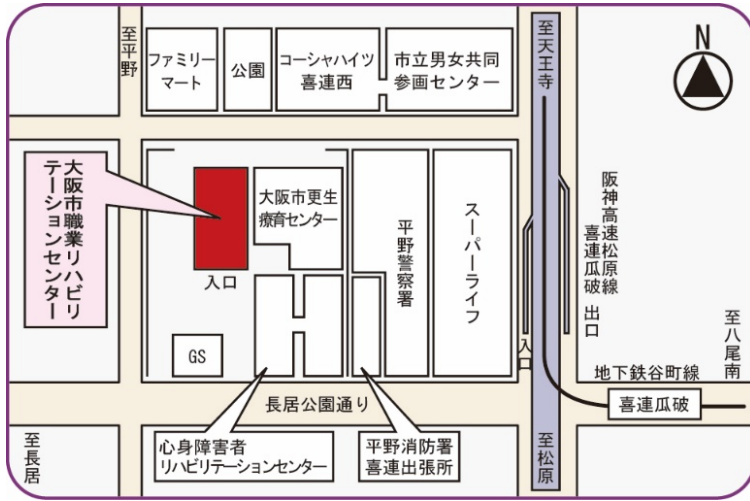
至平野

ファミリーマート

公園

コーシャハイツ喜連西

市立男女共同参画センター

至天王寺

N

大阪市職業リハビリテーションセンター

大阪市更生療育センター

入口

平野警察署

スーパーライフ

阪神高速松原線 喜連瓜破出口

GS

入口

至八尾南

地下鉄谷町線

喜連瓜破

長居公園通り

至長居

心身障害者リハビリテーションセンター

平野消防署喜連出張所

至松原